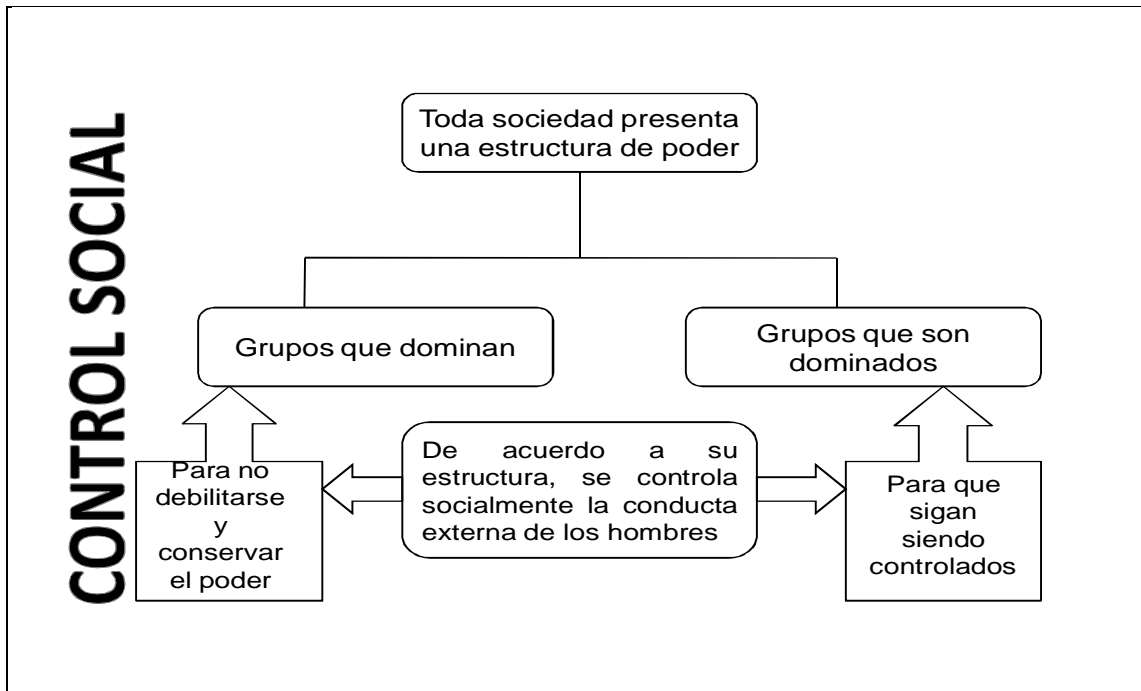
CONTROL SOCIAL

Toda sociedad presenta una estructura de poder

Grupos que dominan

Grupos que son dominados

Para no debilitarse y conservar el poder

De acuerdo a su estructura, se controla socialmente la conducta externa de los hombres

Para que sigan siendo controlados